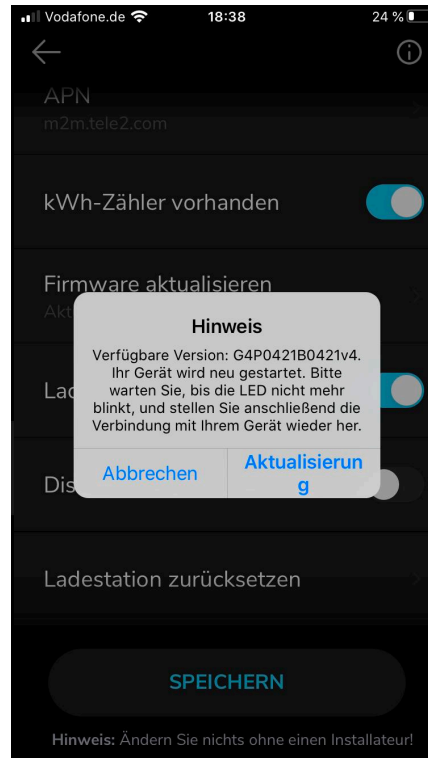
Vodafone.de 18:38 24 %

APN
m2m.tele2.com

kWh-Zähler vorhanden

Firmware aktualisieren
Akt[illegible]

Hinweis
Verfügbare Version: G4P0421B0421v4. Ihr Gerät wird neu gestartet. Bitte warten Sie, bis die LED nicht mehr blinkt, und stellen Sie anschließend die Verbindung mit Ihrem Gerät wieder her.

Abbrechen
Aktualisierun g

Lad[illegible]

Dis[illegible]

Ladestation zurücksetzen

SPEICHERN

Hinweis: Ändern Sie nichts ohne einen Installateur!